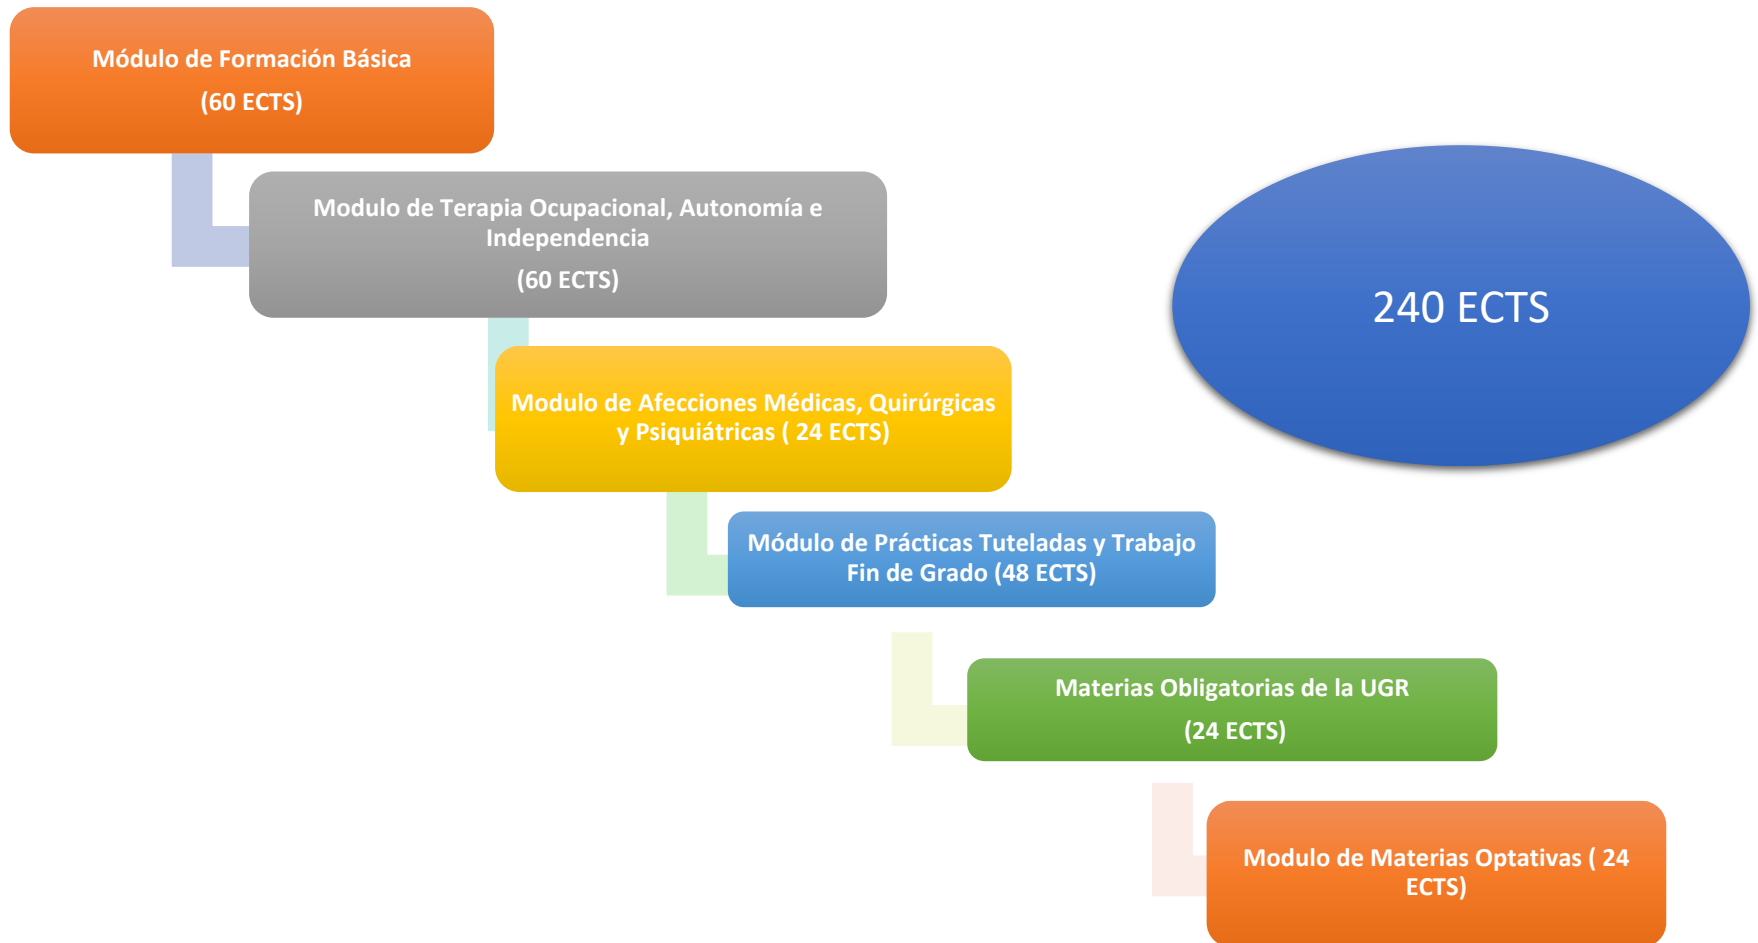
Módulo de Formación Básica
(60 ECTS)

Modulo de Terapia Ocupacional, Autonomía e Independencia
(60 ECTS)

240 ECTS

Modulo de Afecciones Médicas, Quirúrgicas y Psiquiátricas ( 24 ECTS)

Módulo de Prácticas Tuteladas y Trabajo Fin de Grado (48 ECTS)

Materias Obligatorias de la UGR
(24 ECTS)

Modulo de Materias Optativas ( 24 ECTS)